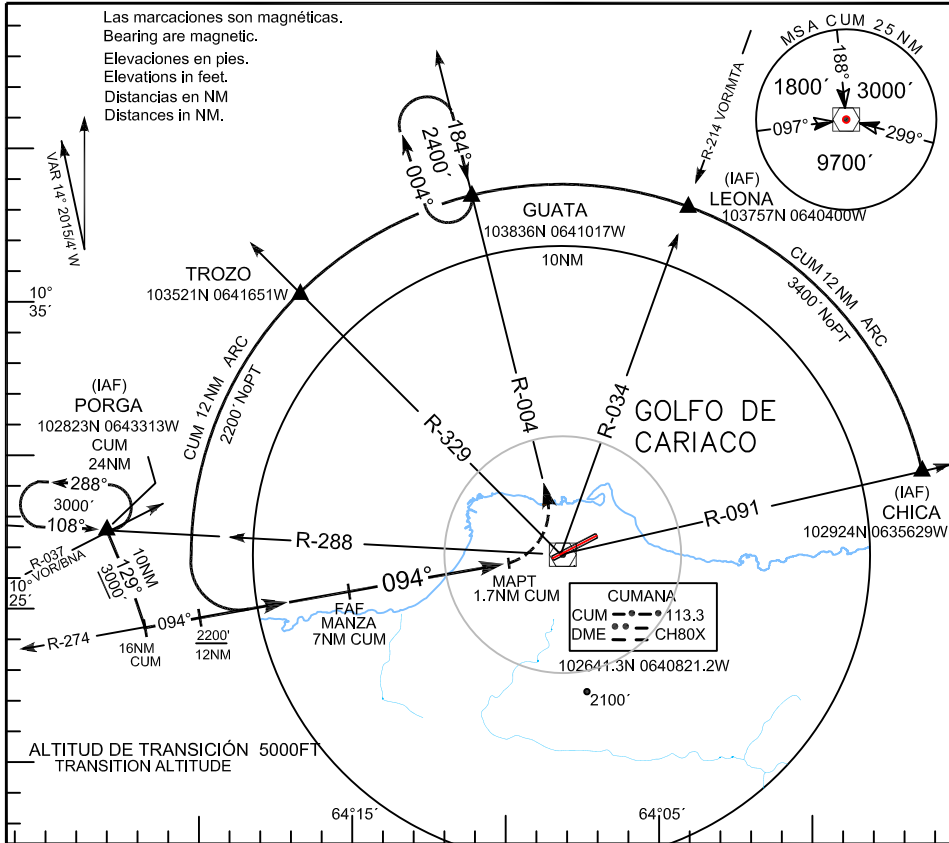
Las marcaciones son magnéticas.
Bearing are magnetic.
Elevaciones en pies.
Elevations in feet.
Distancias en NM
Distances in NM.

VAR 14° 2015/4° W

MSA CUM 25 NM
188°
1800´
3000´
097°
299°
9700´

R-214 VOR/MTA

184°
2400´
004°

GUATA
103836N 0641017W

(IAF)
LEONA
103757N 0640400W

10NM

TROZO
103521N 0641651W

CUM 12 NM ARC
3400´ NoPT

10°
35´

CUM 12 NM ARC
2200´ NoPT

(IAF)
PORGA
102823N 0643313W
CUM
24NM

R-004
R-034
R-329

GOLFO DE
CARIACO

288°
3000´
108°

R-037
10° VOR/BNA
25´

10NM
129°
3000´

R-288

R-091

(IAF)
CHICA
102924N 0635629W

094°
MAPT
1.7NM CUM

R-274
094°
16NM
CUM
2200'
12NM

FAF
MANZA
7NM CUM

CUMANA
CUM 113.3
DME CH80X
102641.3N 0640821.2W

2100´

ALTITUD DE TRANSICIÓN 5000FT
TRANSITION ALTITUDE

64°15´
64°05´